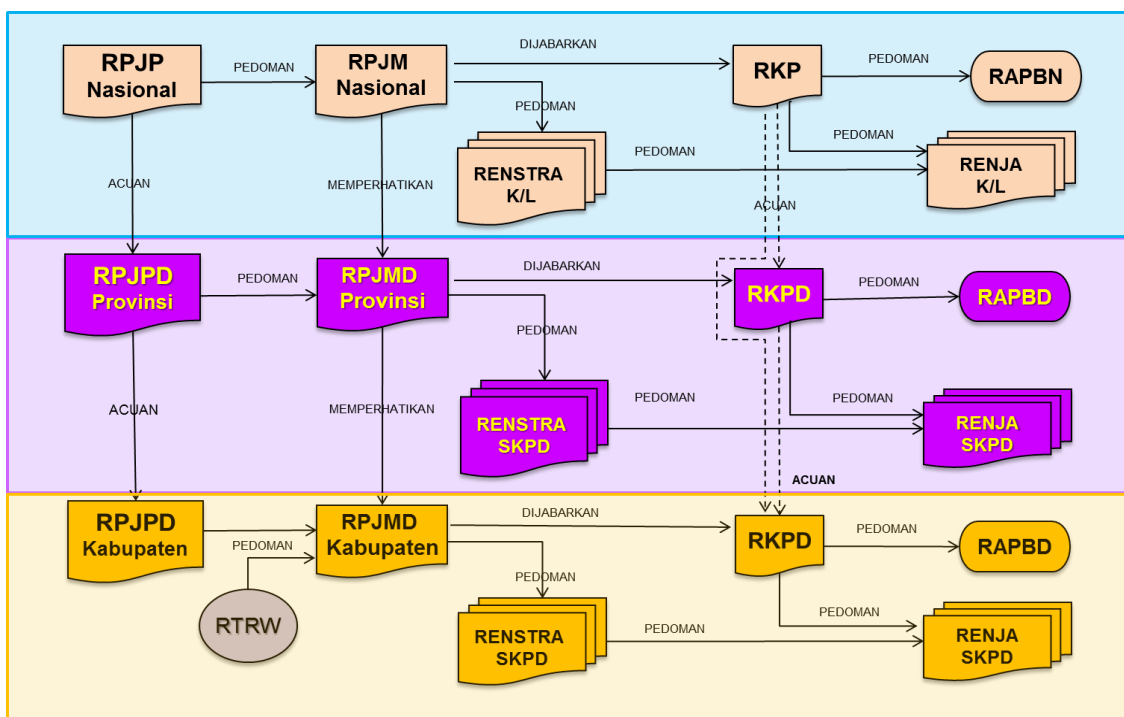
RPJP Nasional

PEDOMAN

RPJM Nasional

DIJABARKAN

RKP

PEDOMAN

RAPBN

PEDOMAN

PEDOMAN

RENSTRA K/L

PEDOMAN

RENJA K/L

ACUAN

MEMPERHATIKAN

ACUAN

RPJPD Provinsi

PEDOMAN

RPJMD Provinsi

DIJABARKAN

RKPD

PEDOMAN

RAPBD

PEDOMAN

RENSTRA SKPD

PEDOMAN

PEDOMAN

RENJA SKPD

ACUAN

MEMPERHATIKAN

ACUAN

RPJPD Kabupaten

PEDOMAN

RTRW

RPJMD Kabupaten

DIJABARKAN

RKPD

PEDOMAN

RAPBD

PEDOMAN

RENSTRA SKPD

PEDOMAN

PEDOMAN

RENJA SKPD